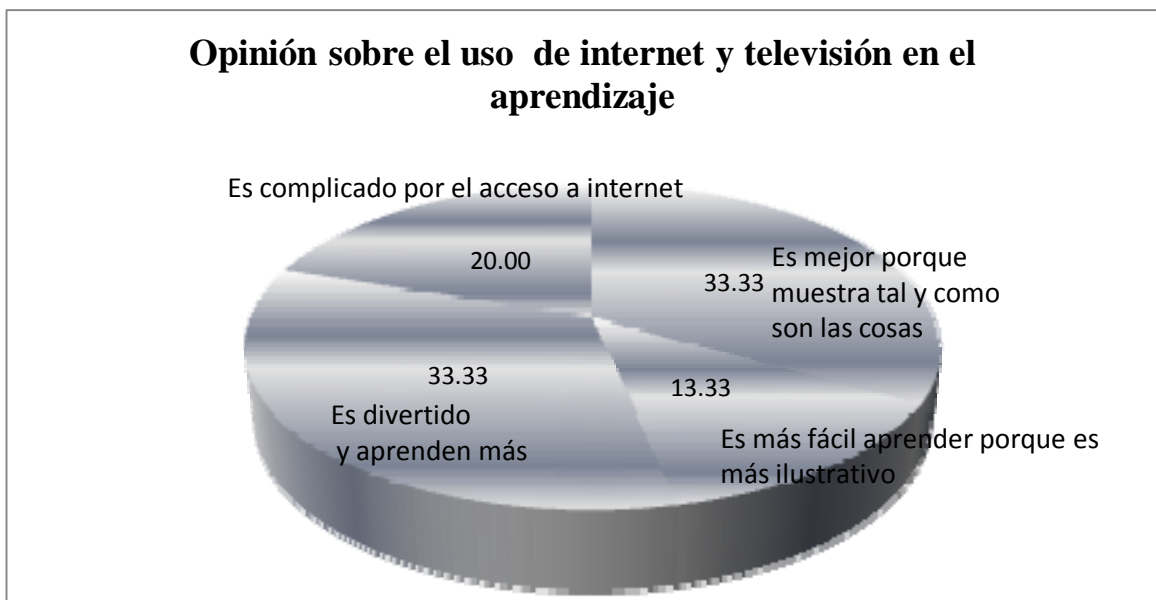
Opinión sobre el uso de internet y televisión en el aprendizaje

Es complicado por el acceso a internet

20.00

33.33

Es mejor porque muestra tal y como son las cosas

33.33

13.33

Es divertido y aprenden más

Es más fácil aprender porque es más ilustrativo